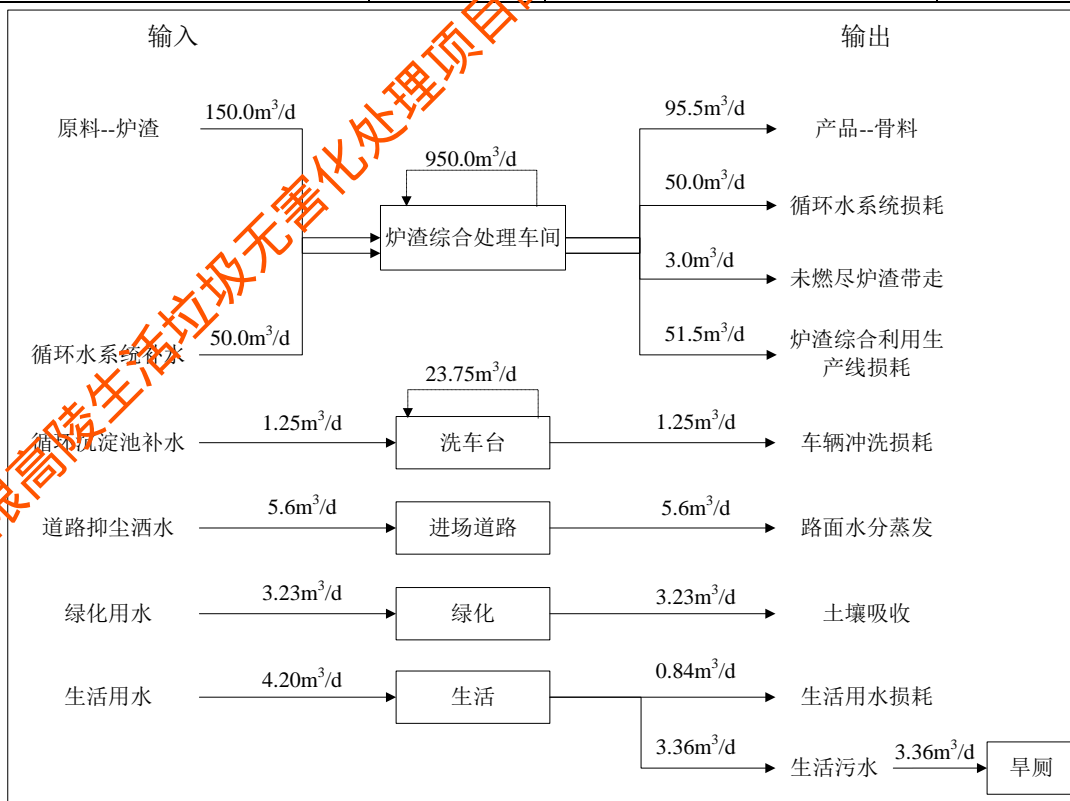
输入

输出

原料--炉渣

150.0m$^3$/d

950.0m$^3$/d

炉渣综合处理车间

95.5m$^3$/d

产品--骨料

50.0m$^3$/d

循环水系统损耗

3.0m$^3$/d

未燃尽炉渣带走

51.5m$^3$/d

炉渣综合利用生产线损耗

循环水系统补水

50.0m$^3$/d

23.75m$^3$/d

循环沉淀池补水

1.25m$^3$/d

洗车台

1.25m$^3$/d

车辆冲洗损耗

道路抑尘洒水

5.6m$^3$/d

进场道路

5.6m$^3$/d

路面水分蒸发

绿化用水

3.23m$^3$/d

绿化

3.23m$^3$/d

土壤吸收

生活用水

4.20m$^3$/d

生活

0.84m$^3$/d

生活用水损耗

3.36m$^3$/d

生活污水

3.36m$^3$/d

旱厕

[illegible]高陵生活垃圾无害化处理项目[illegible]